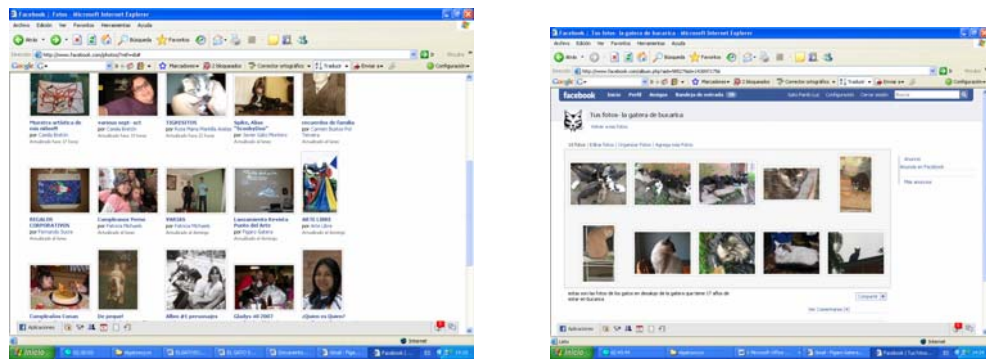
Facebook | Fotos - Microsoft Internet Explorer

Archivo Edición Ver Favoritos Herramientas Ayuda

Atrás Búsqueda Favoritos

Dirección http://www.facebook.com/photos/?ref=sb#

Google

Muestra artística de mis niños!!!
por Candy Bretón

vamos sept - oct
por Candy Bretón

TIGRESITOS
por Rosa María Mancilla Avalos

Spiko, Abue "Bombellina"
por Xavier Gallo Montero

encuentros de familia
por Carmen Bustos Pol Tenorio

REGALOS CORPORATIVOS
por Fernando Ibarra

Cumpleanos Yenna
por Patricia Michaels

VIAJES
por Patricia Michaels

Lanzamiento Revista Punto del Arte
por Pigaro Galeria

ARTE LIBRE
por Arte Libre

Cumpleaños Camas

De propio!

Album #1 personajes

Gladys 40 2007

¿Quien es Quien?

Aplicaciones

Internet

Inicio

Facebook | Tus fotos - la gatera de bucarica - Microsoft Internet Explorer

Archivo Edición Ver Favoritos Herramientas Ayuda

Atrás Búsqueda Favoritos

Google

facebook Inicio Perfil Amigos Bandeja de entrada

Cerrar sesión

Tus fotos - la gatera de bucarica

Volver a tus fotos

Editar fotos | Organizar fotos | Agregar más fotos

Anuncio
Anuncio en Facebook

Más anuncios

estas son las fotos de los gatos en desalojo de la gatera que tiene 17 años de estar en bucarica

Compartir

Ver Comentarios

Aplicaciones

Internet

Inicio